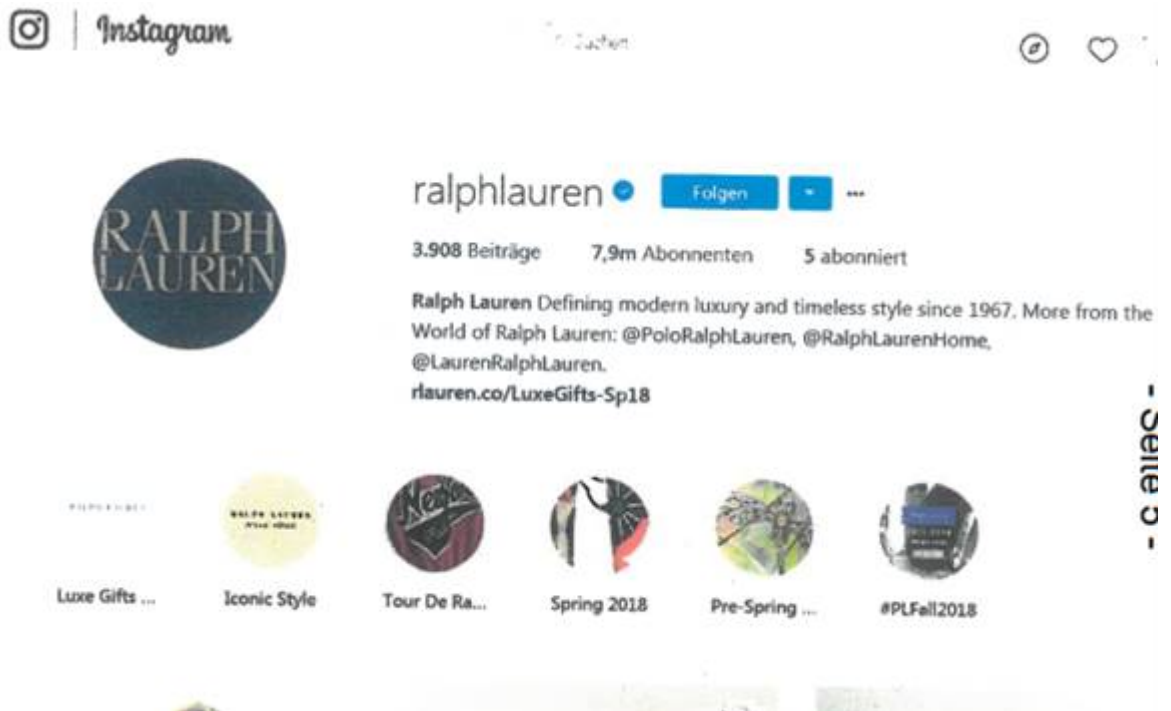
Instagram

Suchen

RALPH LAUREN

ralphlauren Folgen ...

3.908 Beiträge 7,9m Abonnenten 5 abonniert

Ralph Lauren Defining modern luxury and timeless style since 1967. More from the World of Ralph Lauren: @PoloRalphLauren, @RalphLaurenHome, @LaurenRalphLauren.
rlauren.co/LuxeGifts-Sp18

Luxe Gifts ... Iconic Style Tour De Ra... Spring 2018 Pre-Spring ... #PLFall2018

- Seite 5 -